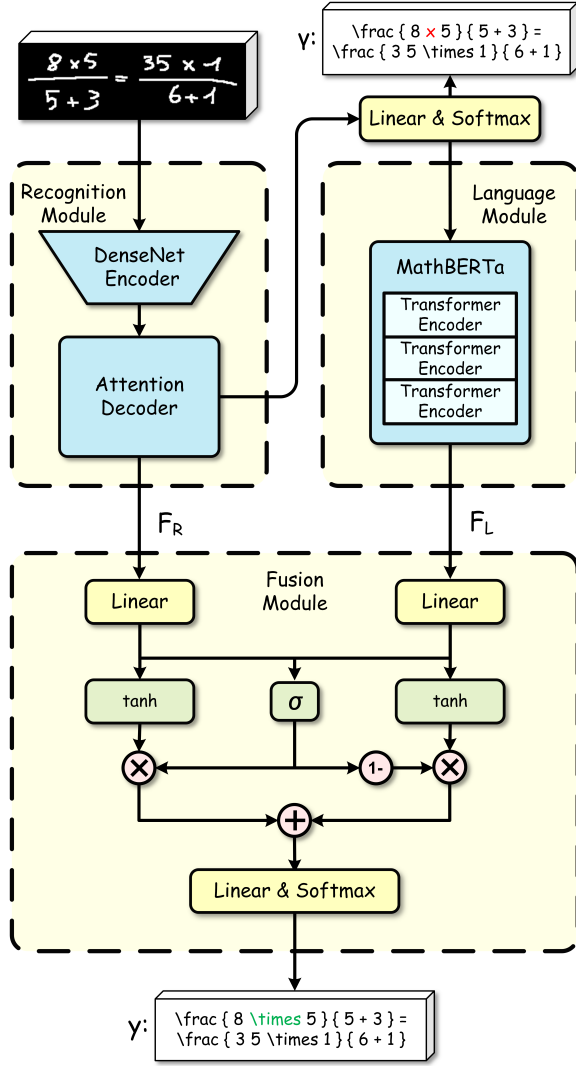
$\frac{8\times5}{5+3} = \frac{35\times1}{6+1}$

Y': \frac { 8 x 5 } { 5 + 3 } = \frac { 3 5 \times 1 } { 6 + 1 }

Linear & Softmax

Recognition Module

DenseNet Encoder

Attention Decoder

Language Module

MathBERTa

Transformer Encoder

Transformer Encoder

Transformer Encoder

$F_R$

$F_L$

Fusion Module

Linear

Linear

tanh

σ

tanh

1-

Linear & Softmax

Y: \frac { 8 \times 5 } { 5 + 3 } = \frac { 3 5 \times 1 } { 6 + 1 }